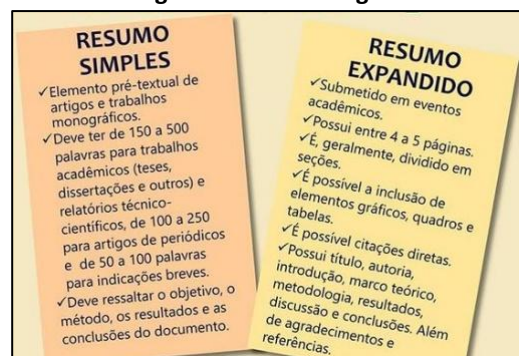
RESUMO SIMPLES

✓Elemento pré-textual de artigos e trabalhos monográficos.
✓Deve ter de 150 a 500 palavras para trabalhos acadêmicos (teses, dissertações e outros) e relatórios técnico-científicos, de 100 a 250 para artigos de periódicos e de 50 a 100 palavras para indicações breves.
✓Deve ressaltar o objetivo, o método, os resultados e as conclusões do documento.

RESUMO EXPANDIDO

✓Submetido em eventos acadêmicos.
✓Possui entre 4 a 5 páginas.
✓É, geralmente, dividido em seções.
✓É possível a inclusão de elementos gráficos, quadros e tabelas.
✓É possível citações diretas.
✓Possui título, autoria, introdução, marco teórico, metodologia, resultados, discussão e conclusões. Além de agradecimentos e referências.